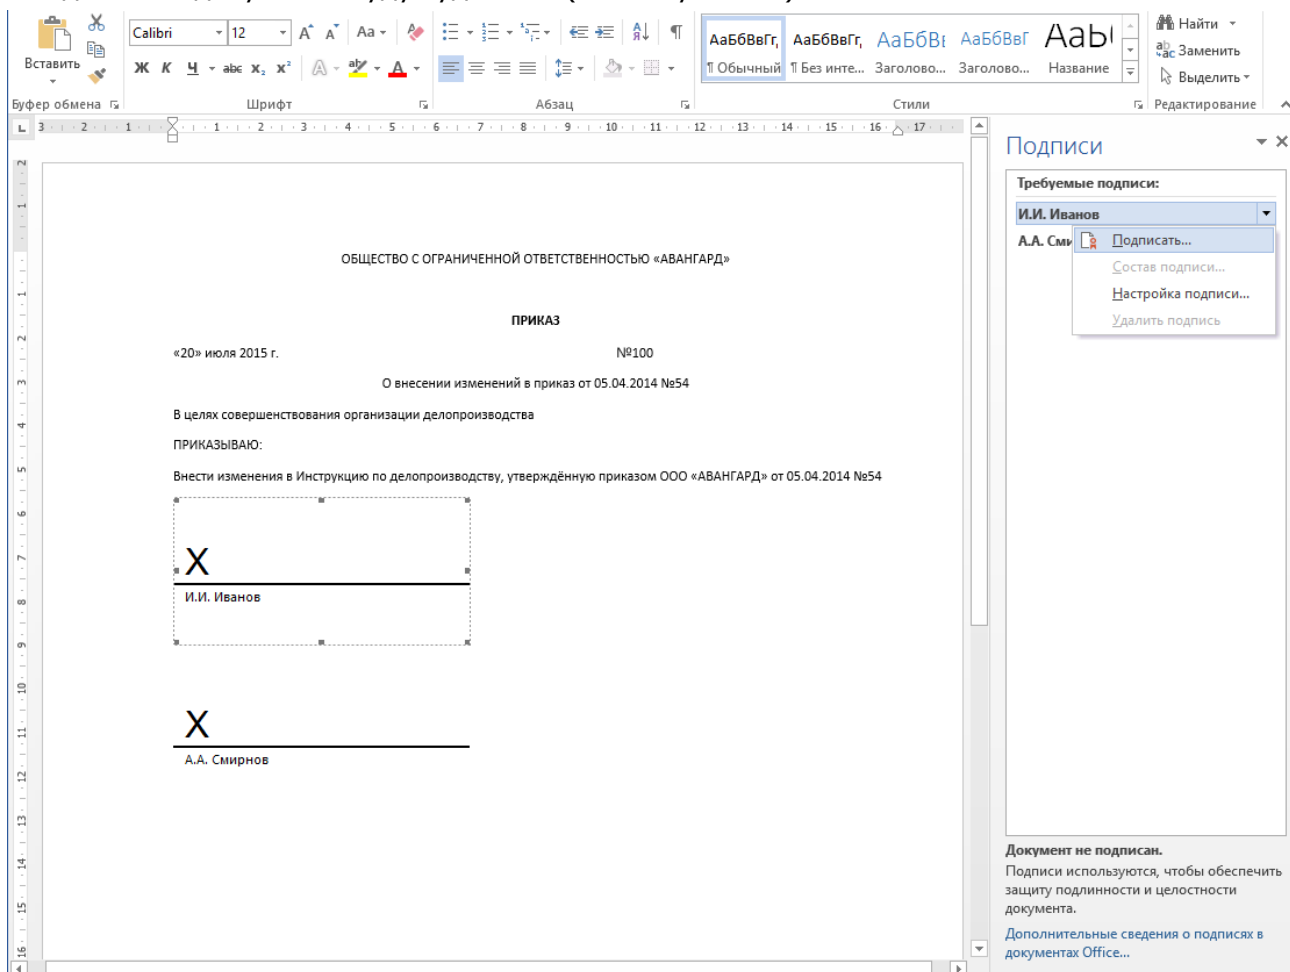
Вставить
Calibri
12
Aa
Ж К Ч abc $x_2$ $x^2$
АаБбВвГг, ¶ Обычный
АаБбВвГг, ¶ Без инте...
АаБбВı Заголово...
АаБбВвГ Заголово...
АаЬ Название
Найти
Заменить
Выделить
Буфер обмена
Шрифт
Абзац
Стили
Редактирование

ОБЩЕСТВО С ОГРАНИЧЕННОЙ ОТВЕТСТВЕННОСТЬЮ «АВАНГАРД»

ПРИКАЗ

«20» июля 2015 г. №100

О внесении изменений в приказ от 05.04.2014 №54

В целях совершенствования организации делопроизводства

ПРИКАЗЫВАЮ:

Внести изменения в Инструкцию по делопроизводству, утверждённую приказом ООО «АВАНГАРД» от 05.04.2014 №54

X
И.И. Иванов

X
А.А. Смирнов

Подписи
Требуемые подписи:
И.И. Иванов
А.А. Сми
Подписать...
Состав подписи...
Настройка подписи...
Удалить подпись

Документ не подписан.
Подписи используются, чтобы обеспечить защиту подлинности и целостности документа.
Дополнительные сведения о подписях в документах Office...